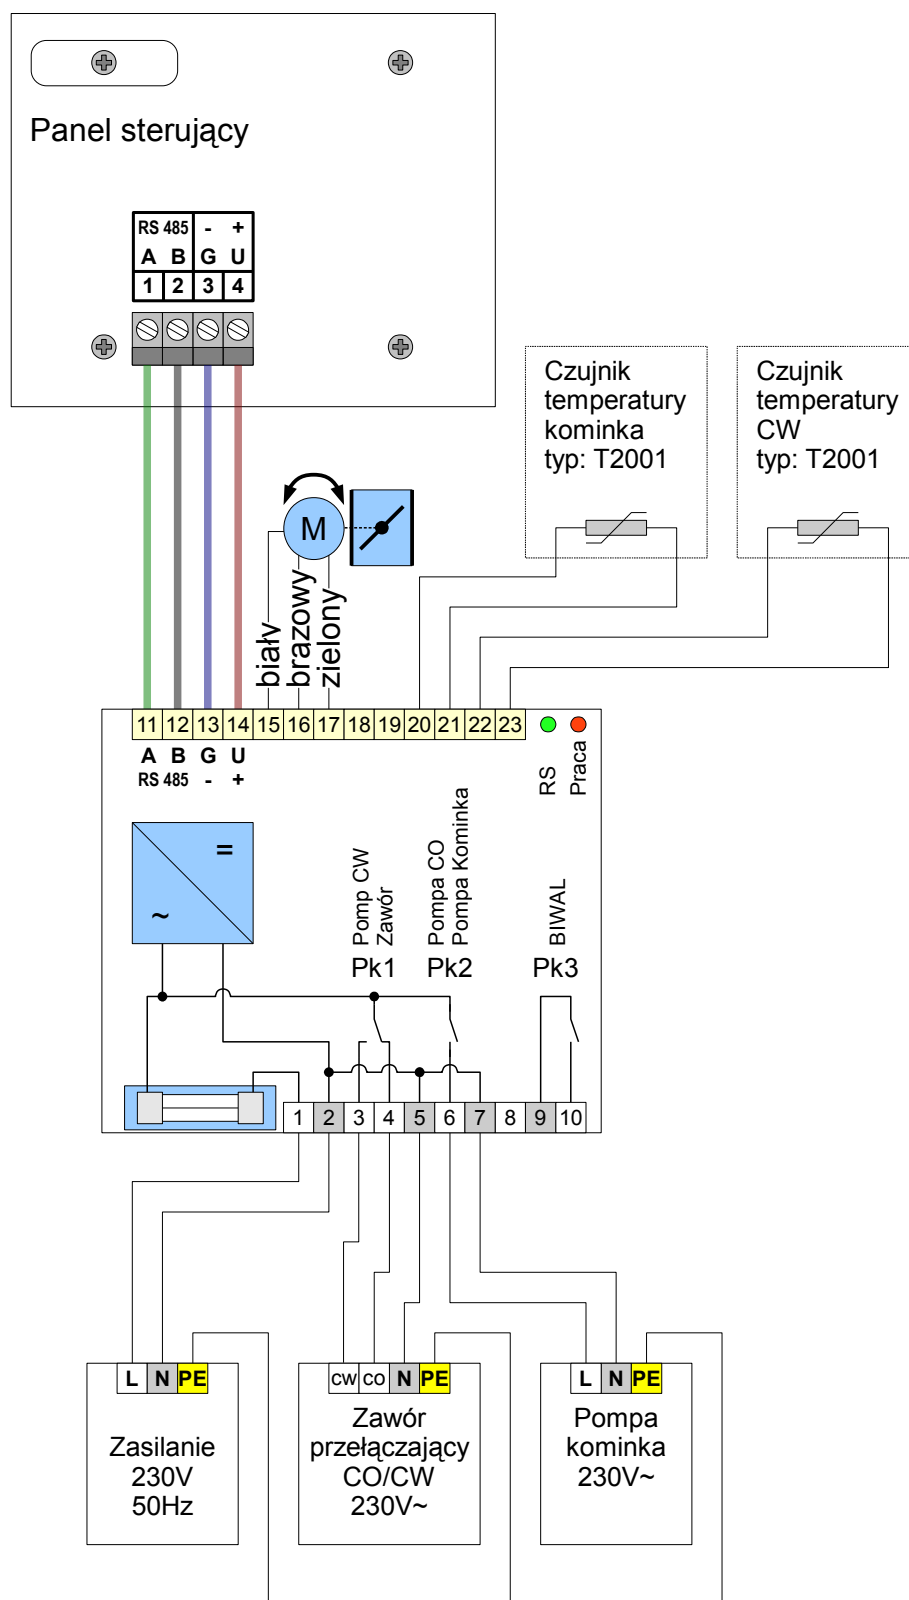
Panel sterujący

| RS 485 | | - | + |
|---|---|---|---|
| A | B | G | U |
| 1 | 2 | 3 | 4 |

Czujnik temperatury kominka typ: T2001

Czujnik temperatury CW typ: T2001

M

biały
brązowy
zielony

11 12 13 14 15 16 17 18 19 20 21 22 23

A B G U
RS 485 - +

RS
Praca

=
~

Pomp CW
Zawór
Pk1

Pompa CO
Pompa Kominka
Pk2

BIWAL
Pk3

1 2 3 4 5 6 7 8 9 10

L N PE
Zasilanie
230V
50Hz

CW CO N PE
Zawór
przełączający
CO/CW
230V~

L N PE
Pompa
kominka
230V~